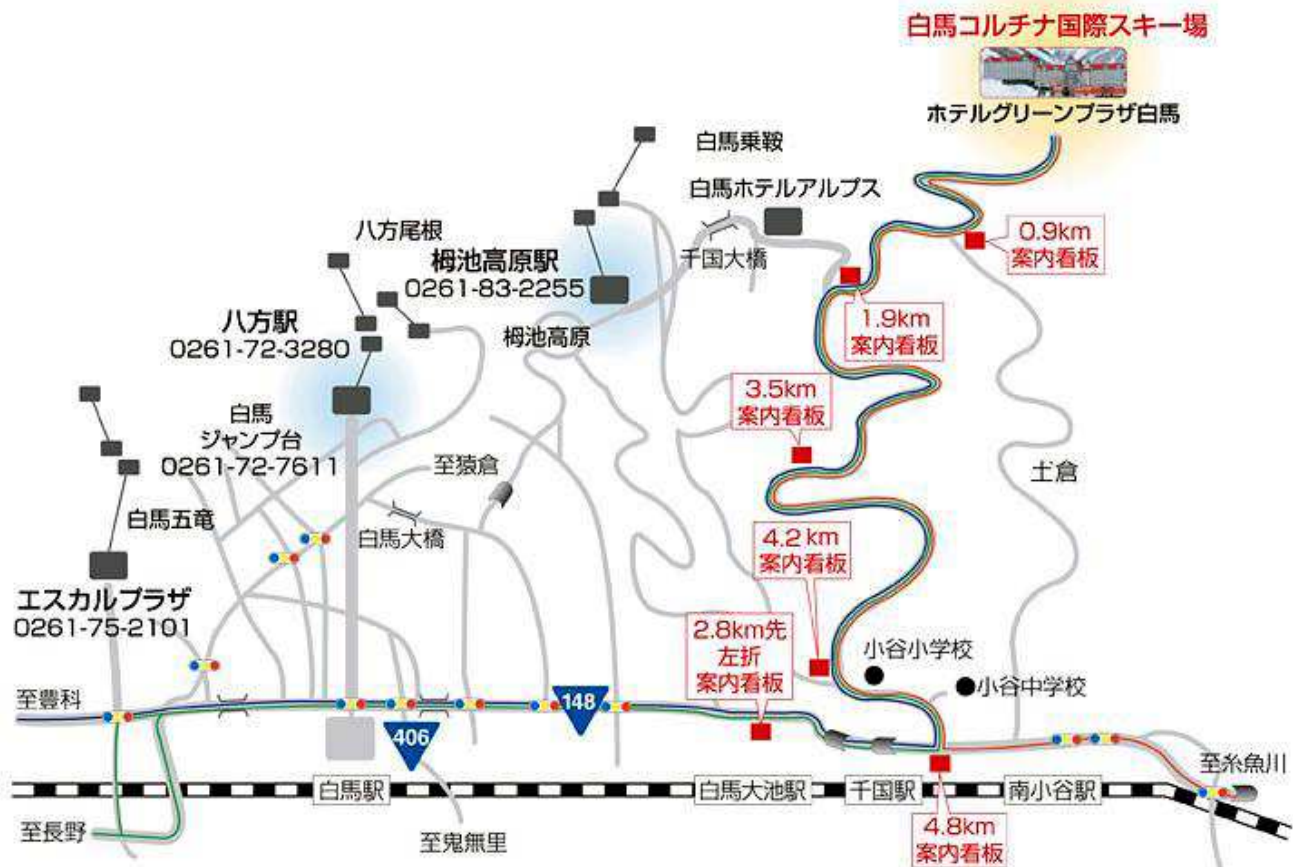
白馬コルチナ国際スキー場

ホテルグリーンプラザ白馬

白馬乗鞍

白馬ホテルアルプス

0.9km
案内看板

千国大橋

八方尾根

栂池高原駅
0261-83-2255

1.9km
案内看板

八方駅
0261-72-3280

栂池高原

3.5km
案内看板

白馬
ジャンプ台
0261-72-7611

至猿倉

土倉

白馬五竜

白馬大橋

4.2 km
案内看板

エスカルプラザ
0261-75-2101

2.8km先
左折
案内看板

小谷小学校

小谷中学校

至豊科

148

406

至糸魚川

白馬駅

白馬大池駅

千国駅

南小谷駅

至長野

至鬼無里

4.8km
案内看板